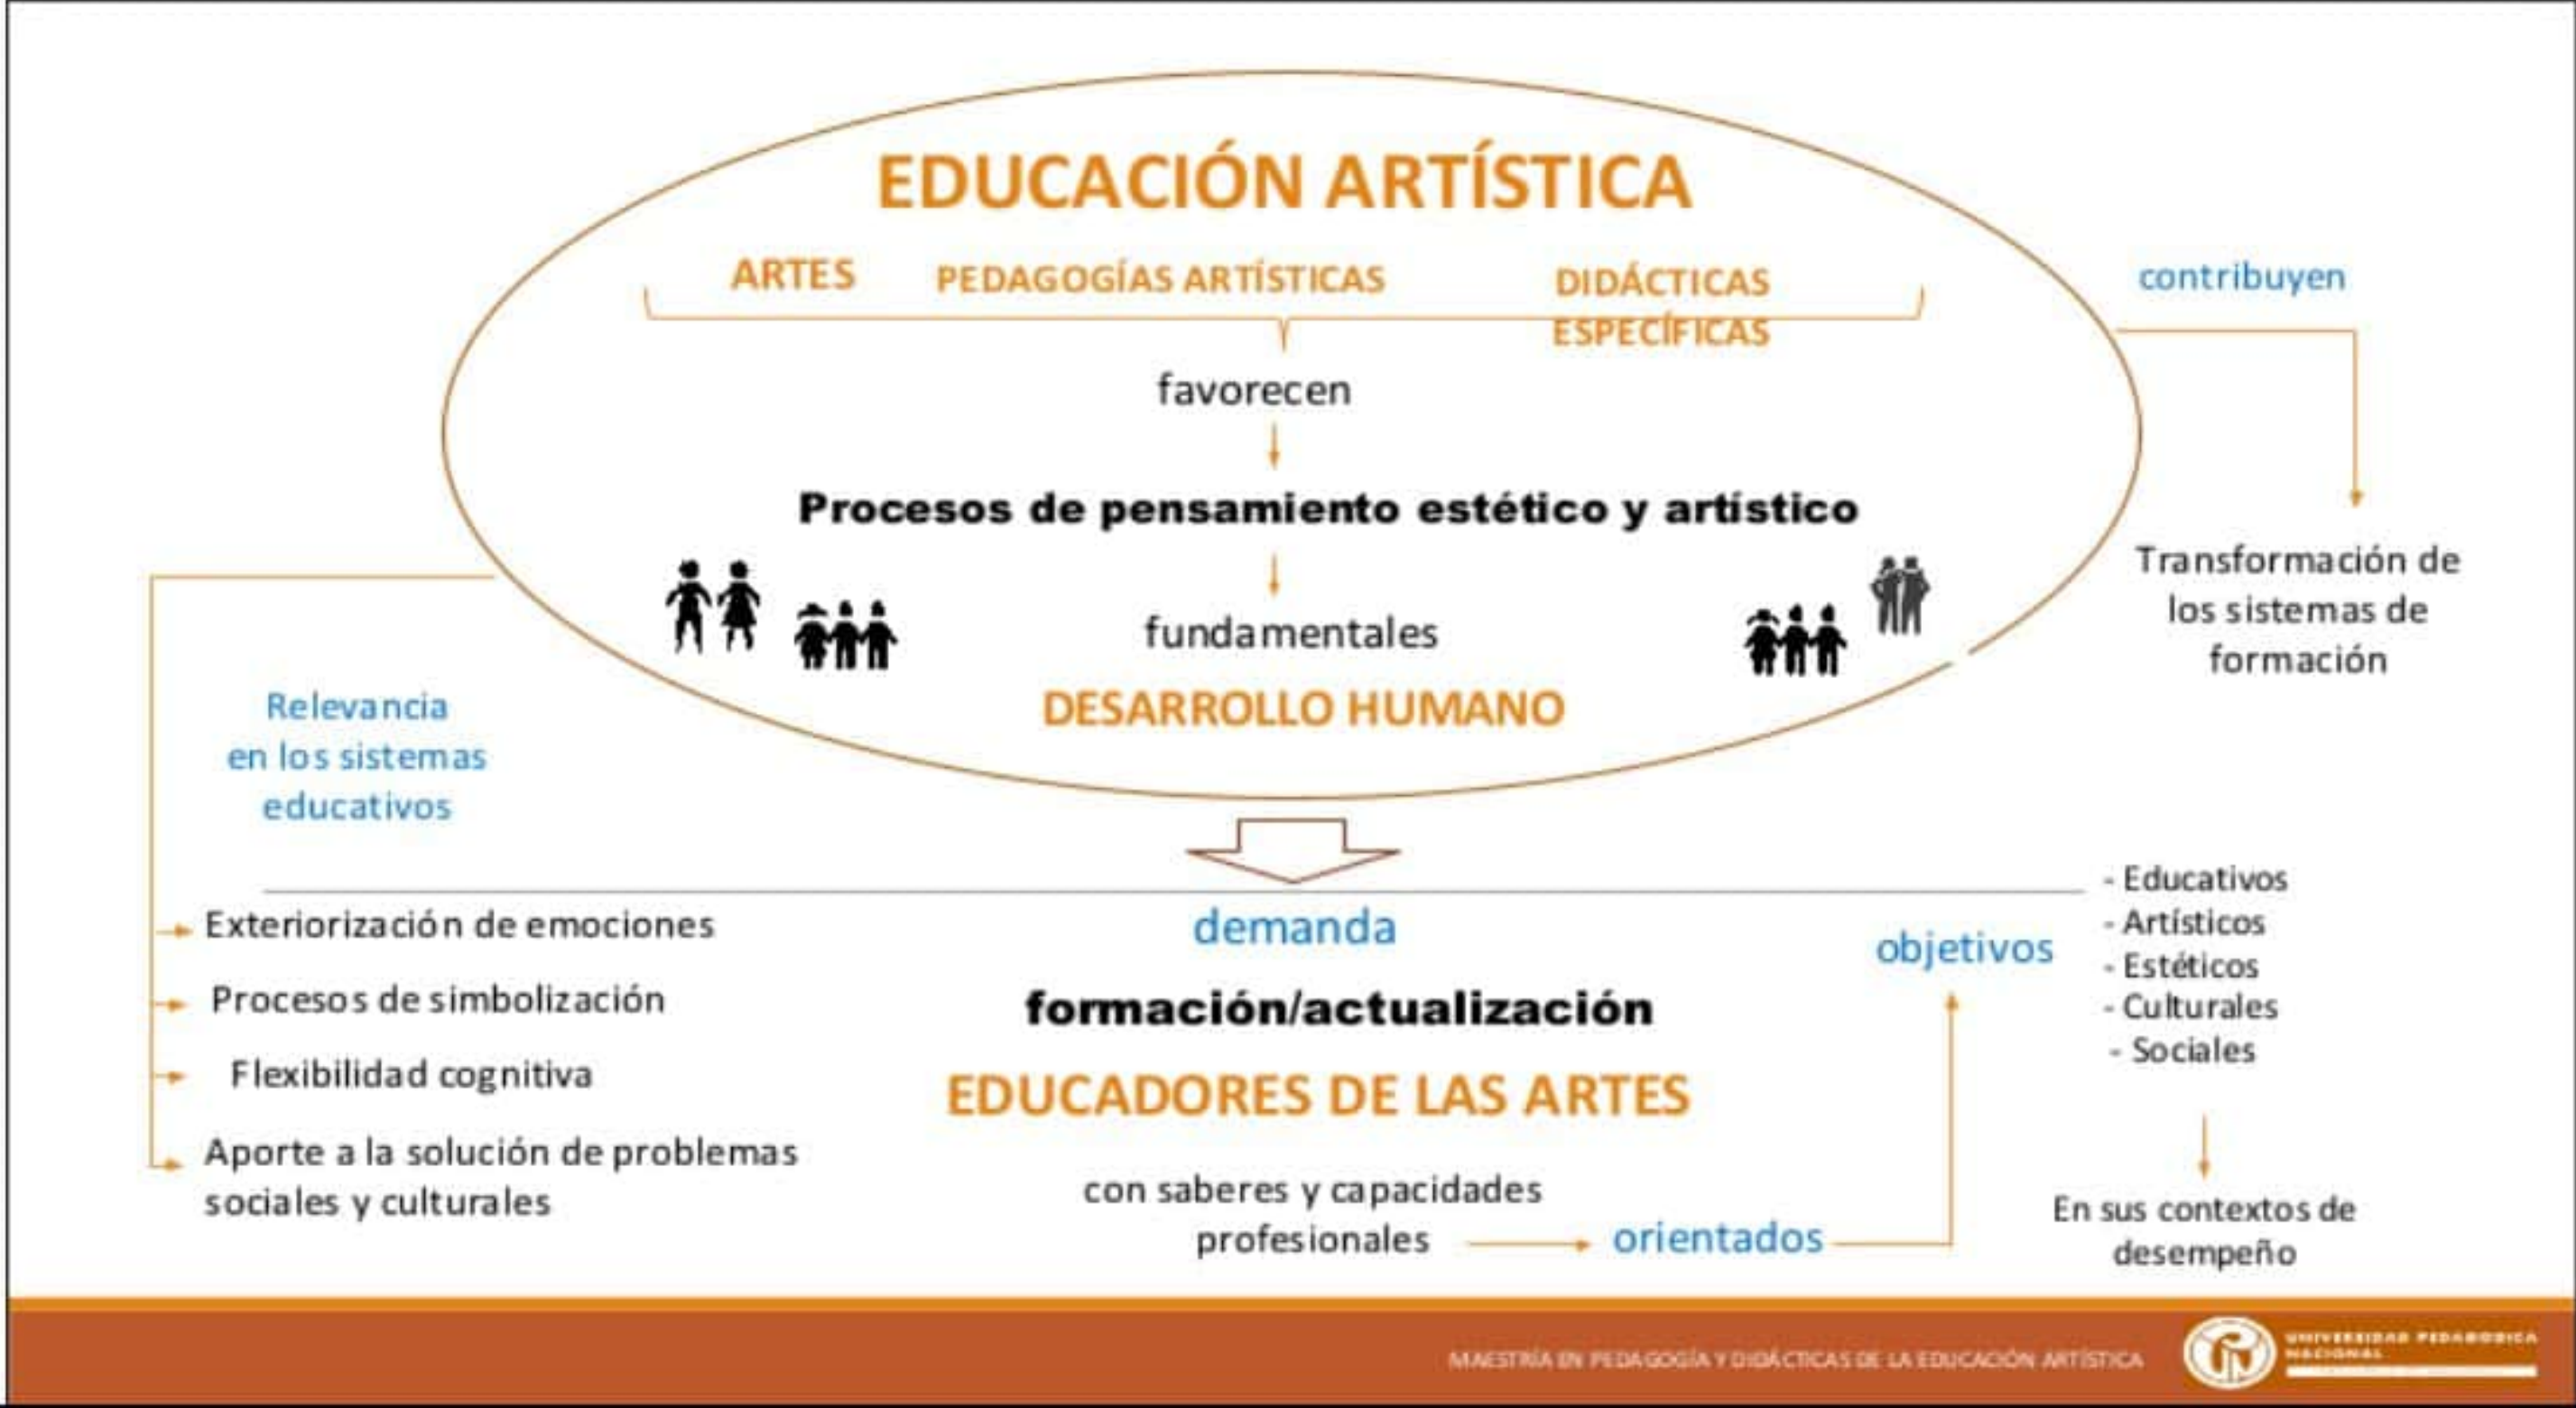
EDUCACIÓN ARTÍSTICA

ARTES PEDAGOGÍAS ARTÍSTICAS DIDÁCTICAS ESPECÍFICAS

favorecen

Procesos de pensamiento estético y artístico

fundamentales

DESARROLLO HUMANO

contribuyen

Transformación de los sistemas de formación

Relevancia en los sistemas educativos

Exteriorización de emociones

Procesos de simbolización

Flexibilidad cognitiva

Aporte a la solución de problemas sociales y culturales

demanda

formación/actualización

EDUCADORES DE LAS ARTES

con saberes y capacidades profesionales

orientados

objetivos

- Educativos
- Artísticos
- Estéticos
- Culturales
- Sociales

En sus contextos de desempeño

MAESTRÍA EN PEDAGOGÍA Y DIDÁCTICAS DE LA EDUCACIÓN ARTÍSTICA

UNIVERSIDAD PEDAGÓGICA NACIONAL